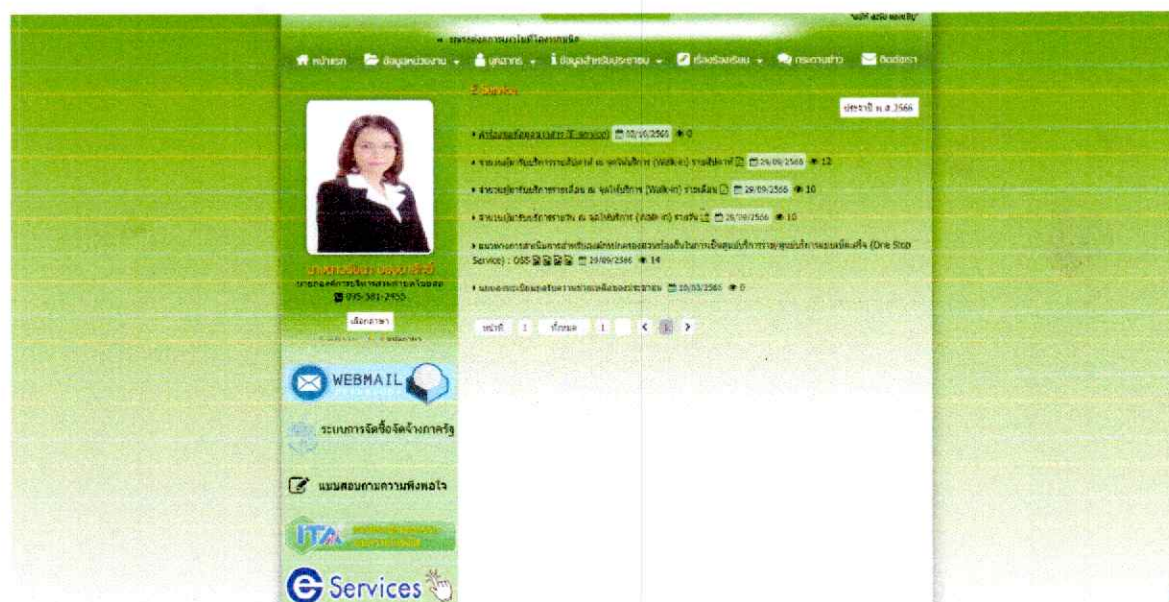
หน้าแรก ข้อมูลหน่วยงาน บุคลากร ข้อมูลสำหรับประชาชน เรื่องร้องเรียน กระดานข่าว ติดต่อเรา

E-Service

ประจำปี พ.ศ.2566

• คำร้องขอข้อมูลข่าวสาร (E-service) 10/10/2566 0

• จำนวนผู้มารับบริการรายสัปดาห์ ณ จุดให้บริการ (Walk-in) รายสัปดาห์ 29/09/2566 12

• จำนวนผู้มารับบริการรายเดือน ณ จุดให้บริการ (Walk-in) รายเดือน 29/09/2566 10

• จำนวนผู้มารับบริการรายวัน ณ จุดให้บริการ (Walk-in) รายวัน 29/09/2566 10

• แนวทางการดำเนินการสำหรับองค์กรปกครองส่วนท้องถิ่นในการเป็นศูนย์บริการร่วม/ศูนย์บริการแบบเบ็ดเสร็จ (One Stop Service) : OSS 29/09/2566 14

• แบบลงทะเบียนขอรับความช่วยเหลือของประชาชน 20/03/2566 0

หน้าที่ 1 ทั้งหมด 1

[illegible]
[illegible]
095-381-2455

เลือกภาษา

WEBMAIL

ระบบการจัดซื้อจัดจ้างภาครัฐ

แบบสอบถามความพึงพอใจ

ITA

Services